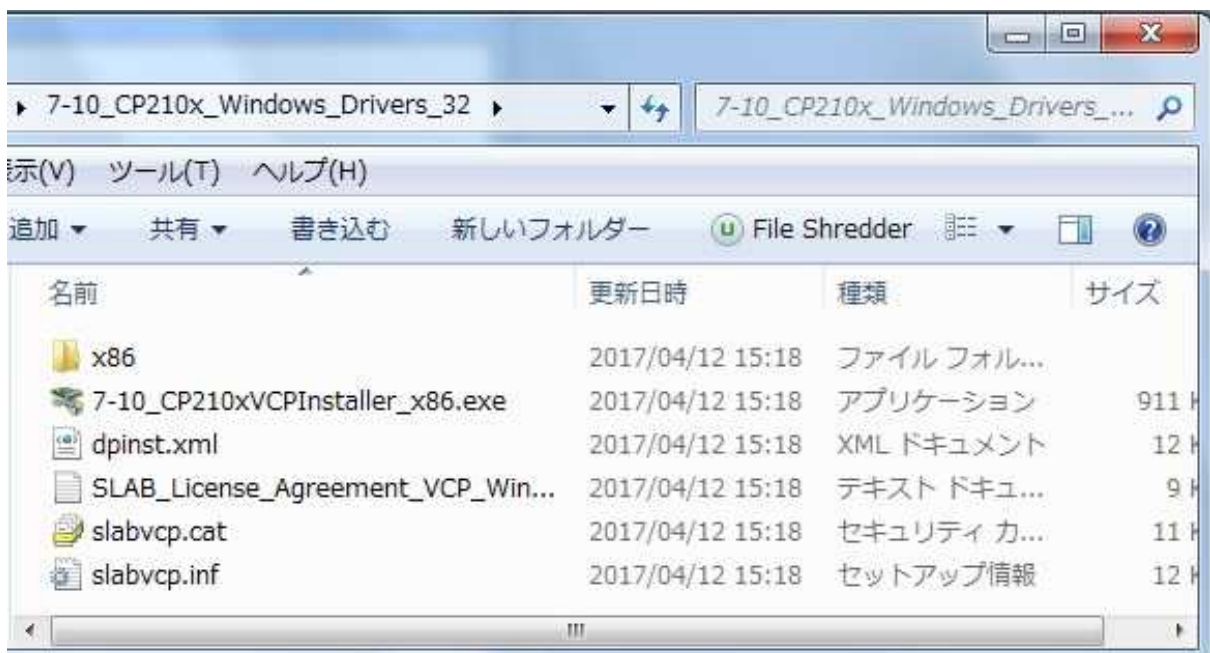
▸ 7-10_CP210x_Windows_Drivers_32 ▸

7-10_CP210x_Windows_Drivers_...

示(V) ツール(T) ヘルプ(H)

追加 ▾ 共有 ▾ 書き込む 新しいフォルダー File Shredder

| 名前 | 更新日時 | 種類 | サイズ |
|---|---|---|---|
| x86 | 2017/04/12 15:18 | ファイル フォル... | |
| 7-10_CP210xVCPInstaller_x86.exe | 2017/04/12 15:18 | アプリケーション | 911 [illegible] |
| dpinst.xml | 2017/04/12 15:18 | XML ドキュメント | 12 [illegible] |
| SLAB_License_Agreement_VCP_Win... | 2017/04/12 15:18 | テキスト ドキュ... | 9 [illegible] |
| slabvcp.cat | 2017/04/12 15:18 | セキュリティ カ... | 11 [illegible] |
| slabvcp.inf | 2017/04/12 15:18 | セットアップ情報 | 12 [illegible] |